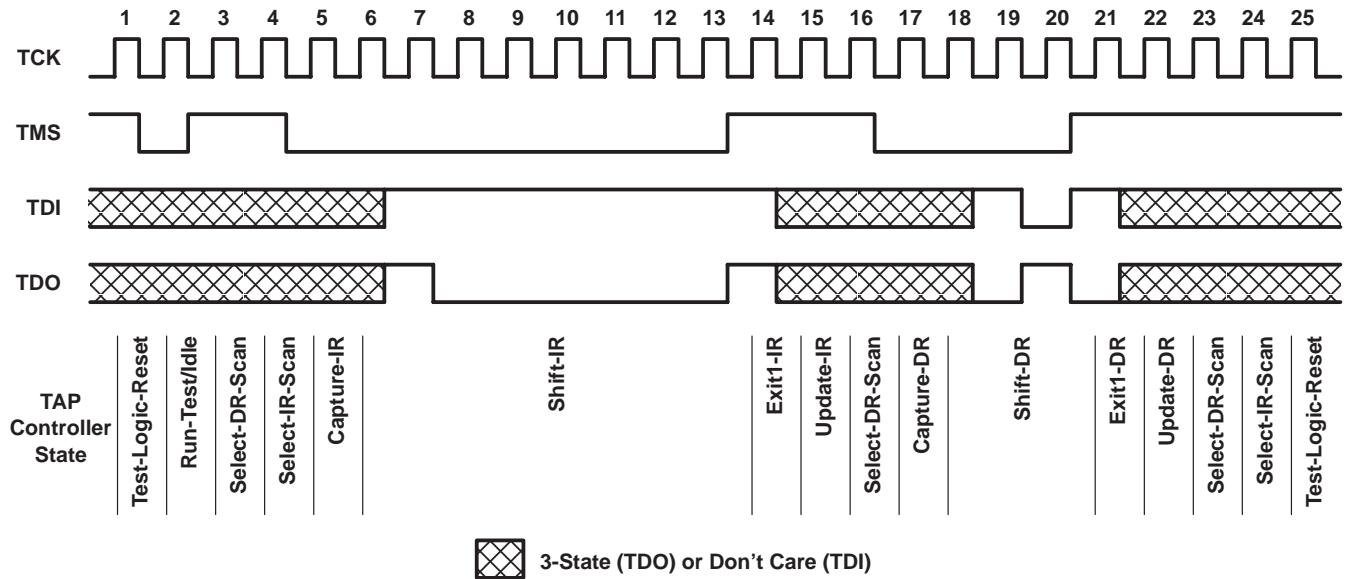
1 2 3 4 5 6 7 8 9 10 11 12 13 14 15 16 17 18 19 20 21 22 23 24 25

TCK

TMS

TDI

TDO

TAP Controller State

Test-Logic-Reset
Run-Test/Idle
Select-DR-Scan
Select-IR-Scan
Capture-IR
Shift-IR
Exit1-IR
Update-IR
Select-DR-Scan
Capture-DR
Shift-DR
Exit1-DR
Update-DR
Select-DR-Scan
Select-IR-Scan
Test-Logic-Reset

3-State (TDO) or Don't Care (TDI)